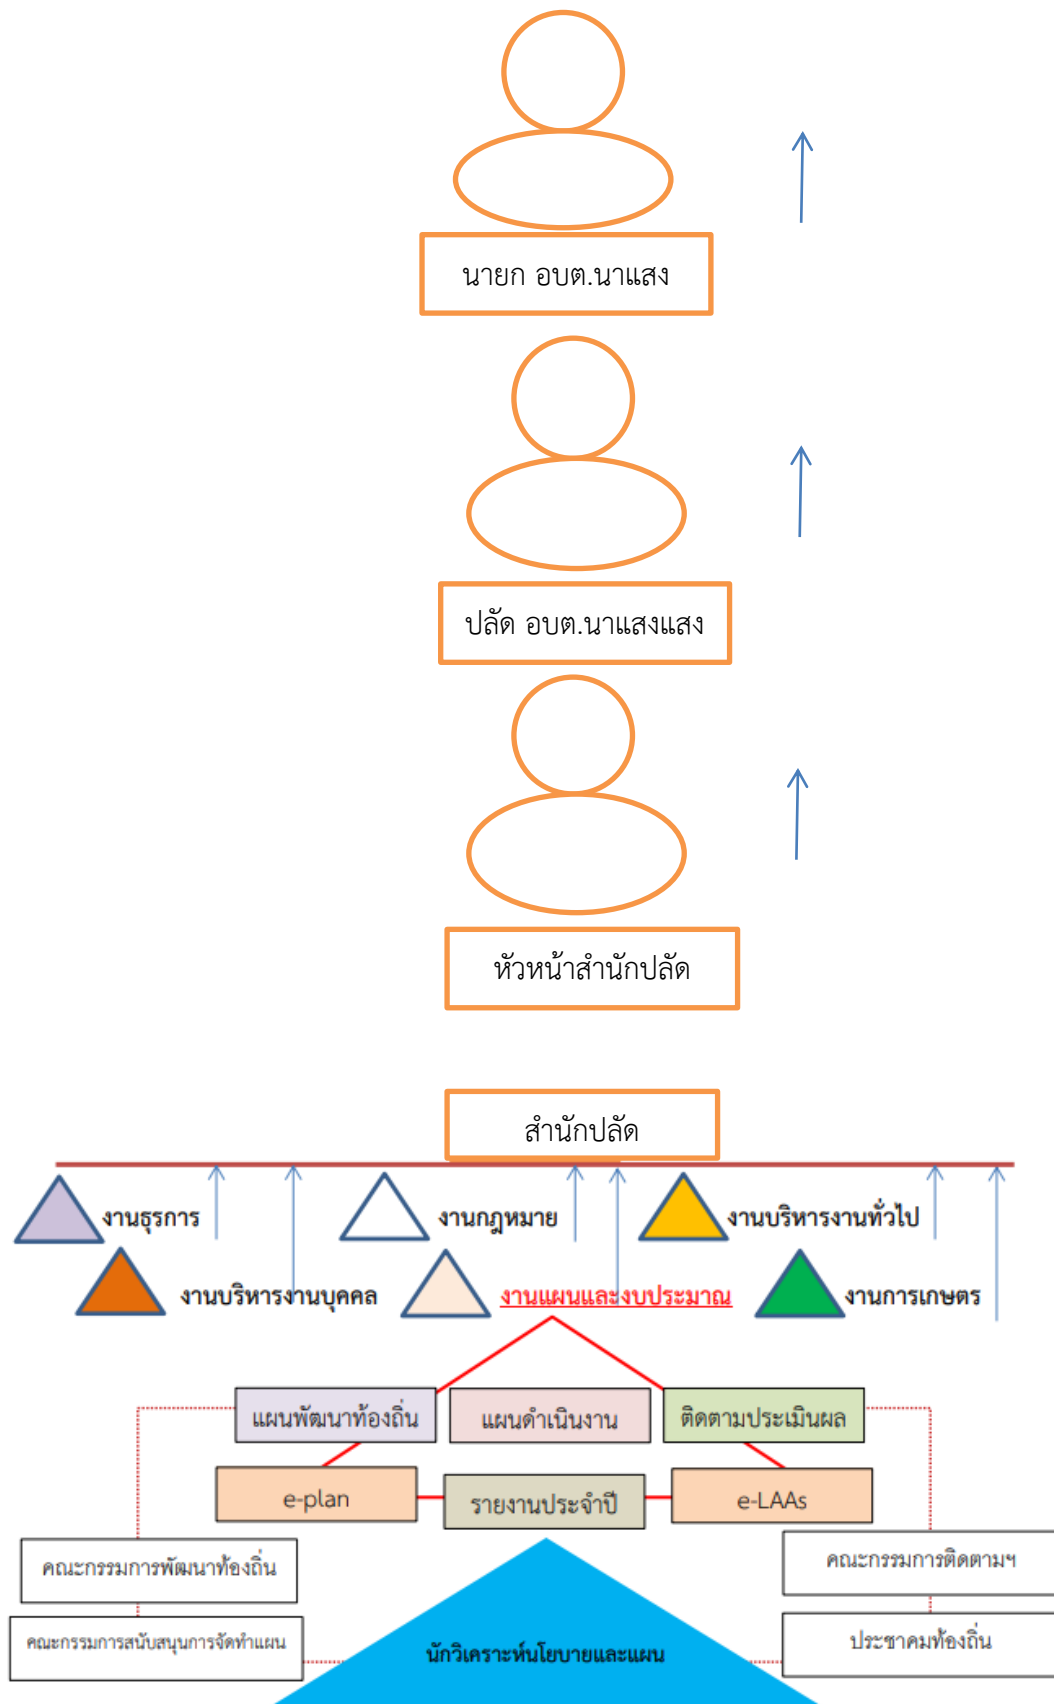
นายก อบต.นาแสง

ปลัด อบต.นาแสงแสง

หัวหน้าสำนักปลัด

สำนักปลัด

งานธุรการ

งานกฎหมาย

งานบริหารงานทั่วไป

งานบริหารงานบุคคล

งานแผนและงบประมาณ

งานการเกษตร

แผนพัฒนาท้องถิ่น

แผนดำเนินงาน

ติดตามประเมินผล

e-plan

รายงานประจำปี

e-LAAs

คณะกรรมการพัฒนาท้องถิ่น

คณะกรรมการติดตามฯ

คณะกรรมการสนับสนุนการจัดทำแผน

นักวิเคราะห์นโยบายและแผน

ประชาคมท้องถิ่น